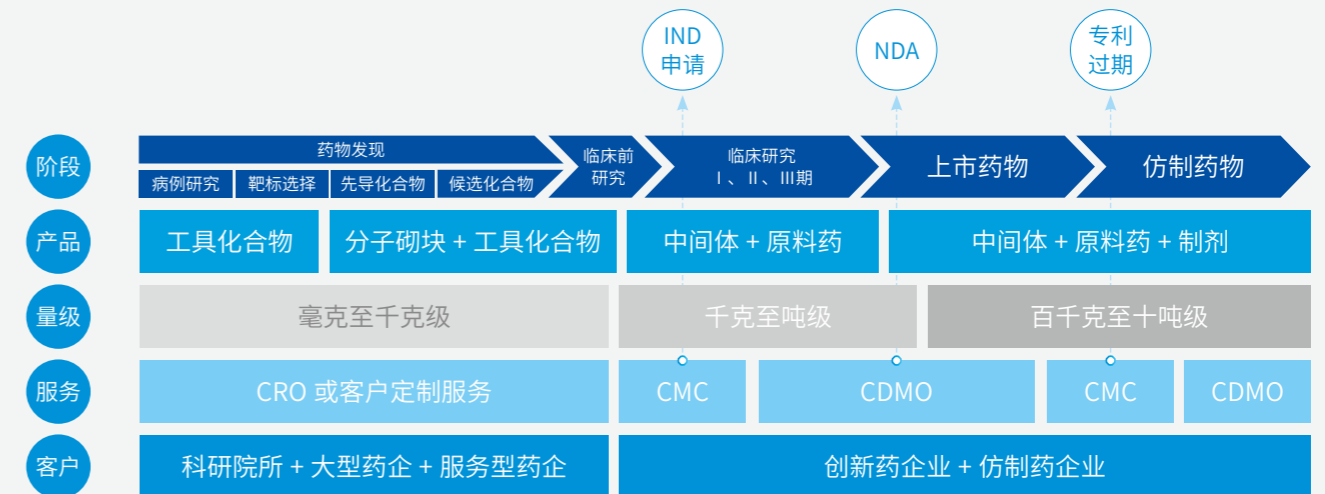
IND 申请

NDA

专利 过期

阶段

药物发现

病例研究 | 靶标选择 | 先导化合物 | 候选化合物

临床前 研究

临床研究 Ⅰ、Ⅱ、Ⅲ期

上市药物

仿制药物

产品

工具化合物

分子砌块 + 工具化合物

中间体 + 原料药

中间体 + 原料药 + 制剂

量级

毫克至千克级

千克至吨级

百千克至十吨级

服务

CRO 或客户定制服务

CMC

CDMO

CMC

CDMO

客户

科研院所 + 大型药企 + 服务型药企

创新药企业 + 仿制药企业